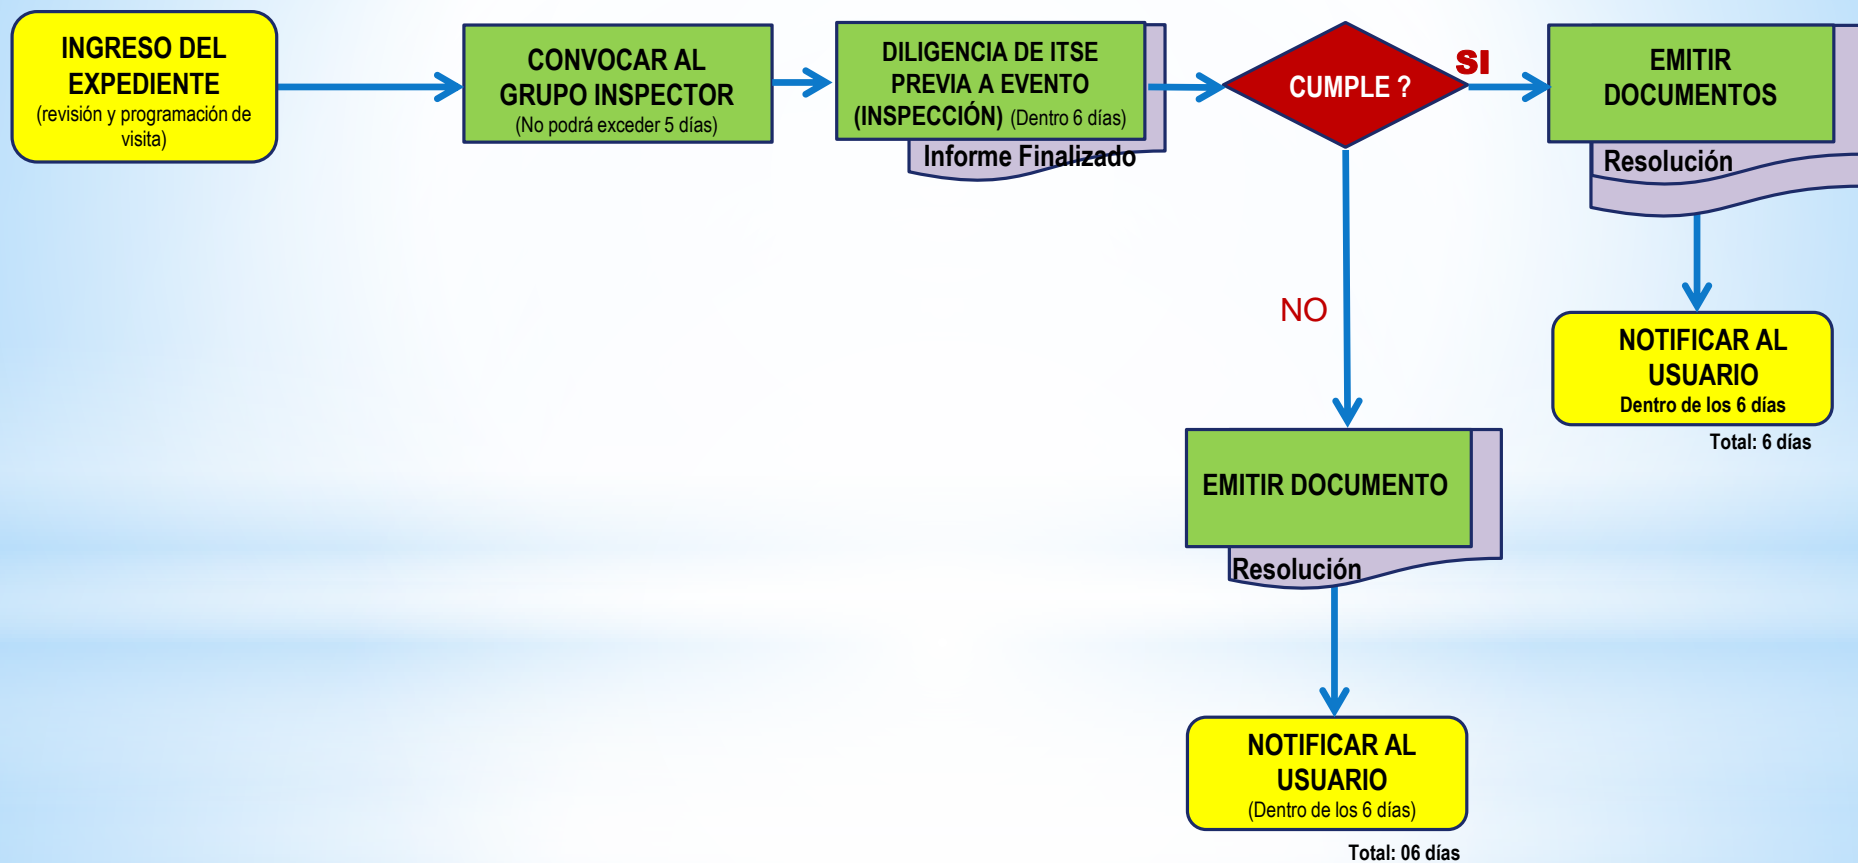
INGRESO DEL EXPEDIENTE
(revisión y programación de visita)

CONVOCAR AL GRUPO INSPECTOR
(No podrá exceder 5 días)

DILIGENCIA DE ITSE PREVIA A EVENTO (INSPECCIÓN) (Dentro 6 días)
Informe Finalizado

CUMPLE ?

SI

EMITIR DOCUMENTOS
Resolución

NOTIFICAR AL USUARIO
Dentro de los 6 días
Total: 6 días

NO

EMITIR DOCUMENTO
Resolución

NOTIFICAR AL USUARIO
(Dentro de los 6 días)
Total: 06 días